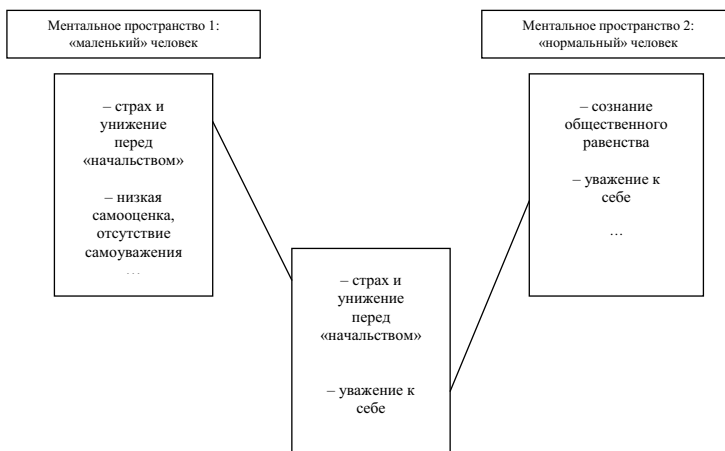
Ментальное пространство 1: «маленький» человек

Ментальное пространство 2: «нормальный» человек

– страх и унижение перед «начальством»

– низкая самооценка, отсутствие самоуважения

…

– сознание общественного равенства

– уважение к себе

…

– страх и унижение перед «начальством»

– уважение к себе